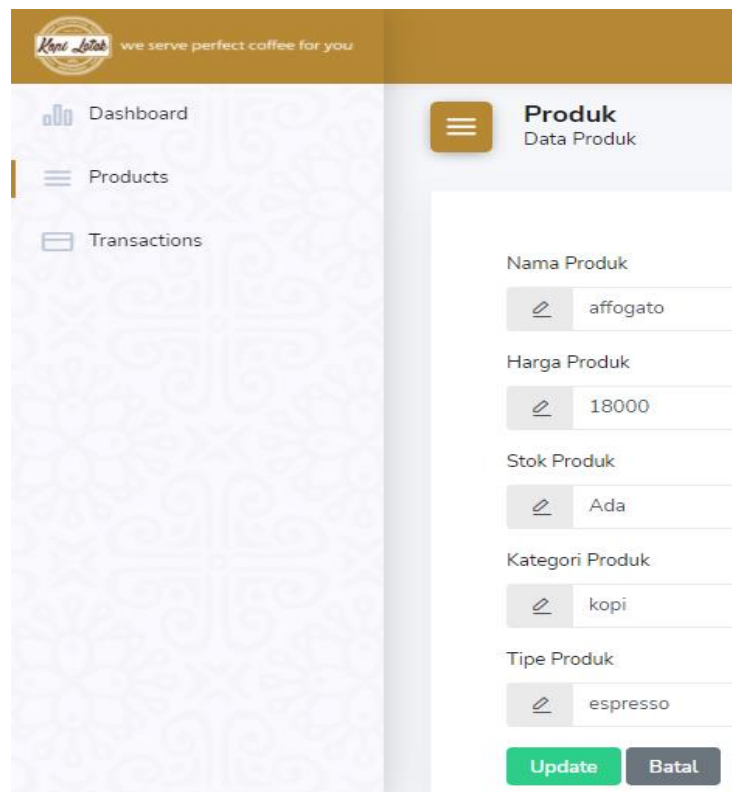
Kopi Letak we serve perfect coffee for you

Dashboard
Products
Transactions

Produk
Data Produk

Nama Produk
affogato

Harga Produk
18000

Stok Produk
Ada

Kategori Produk
kopi

Tipe Produk
espresso

Update
Batal